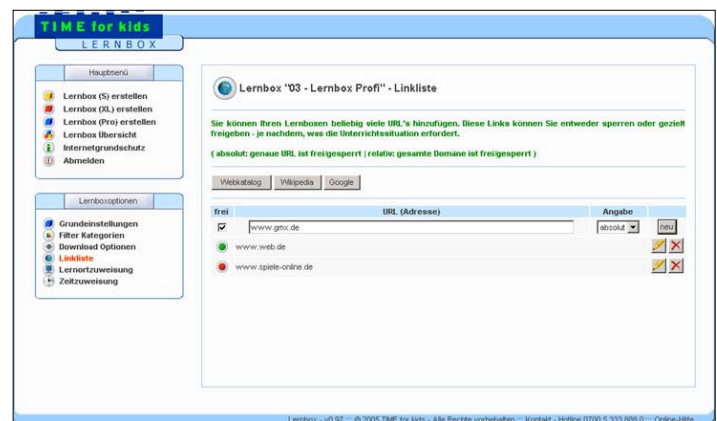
TIME for kids
LERNBOX

Hauptmenü
Lernbox (S) erstellen
Lernbox (XL) erstellen
Lernbox (Pro) erstellen
Lernbox Übersicht
Internetgrundschutz
Abmelden

Lernboxoptionen
Grundeinstellungen
Filter Kategorien
Download Optionen
Linkliste
Lernortzuweisung
Zeitzuweisung

Lernbox "03 - Lernbox Profi" - Linkliste

Sie können Ihren Lernboxen beliebig viele URL's hinzufügen. Diese Links können Sie entweder sperren oder gezielt freigeben - je nachdem, was die Unterrichtssituation erfordert.

( absolut: genaue URL ist frei/gesperrt | relativ: gesamte Domäne ist frei/gesperrt )

Webkatalog | Wikipedia | Google

| frei | URL (Adresse) | Angabe | |
|---|---|---|---|
| ☑ | www.gmx.de | absolut | neu |
| | www.web.de | | |
| | www.spiele-online.de | | |

Lernbox - v0.97 :: © 2005 TIME for kids - Alle Rechte vorbehalten :: Kontakt - Hotline 0700 5 333 888 0 :: Online-Hilfe